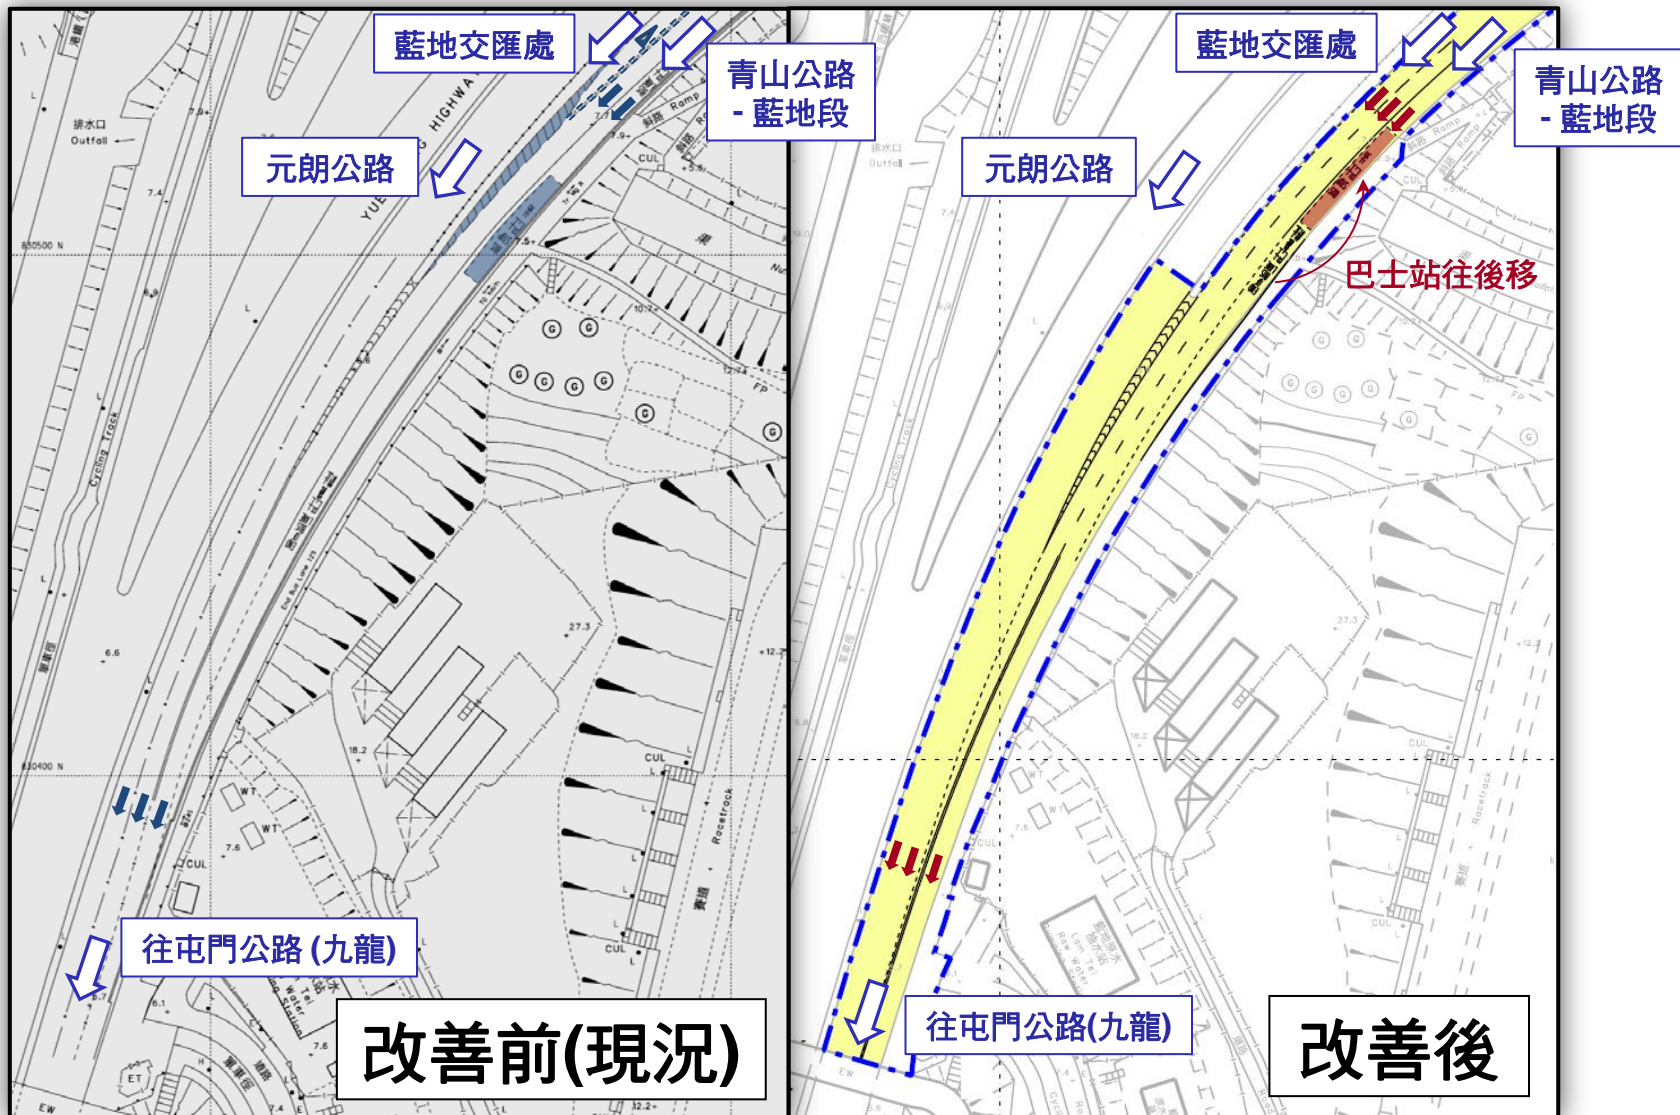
藍地交匯處

青山公路 - 藍地段

元朗公路

排水口 Outfall

YUEN LONG HIGHWAY

Cycling Track

往屯門公路 (九龍)

改善前(現況)

藍地交匯處

青山公路 - 藍地段

元朗公路

巴士站往後移

往屯門公路(九龍)

改善後